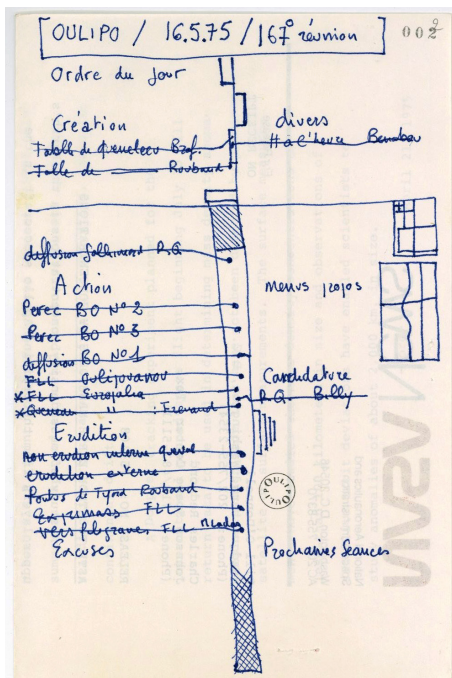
OULIPO / 16.5.75 / 167e réunion

$002\frac{2}{2}$

Ordre du jour

Création

Table de Queneau Braf.

Table de Roubaud

divers

Ha'hava Benabou

diffusion folklorique P.G.

Action

Menus propos

Perec BO N° 2

Perec BO N° 3

diffusion BO N° 1

FLL Oulipovanou

Candidature

XFLL Europalia

P.G. Bolly

X Queneau " : Freund

Erudition

non erudition interne quand

erudition externe

Poèmes de Tynd Roubaud

Exquimas FLL

Vers palegraves, FLL Mathews

Excuses

Prochaines Seances

OULIPO